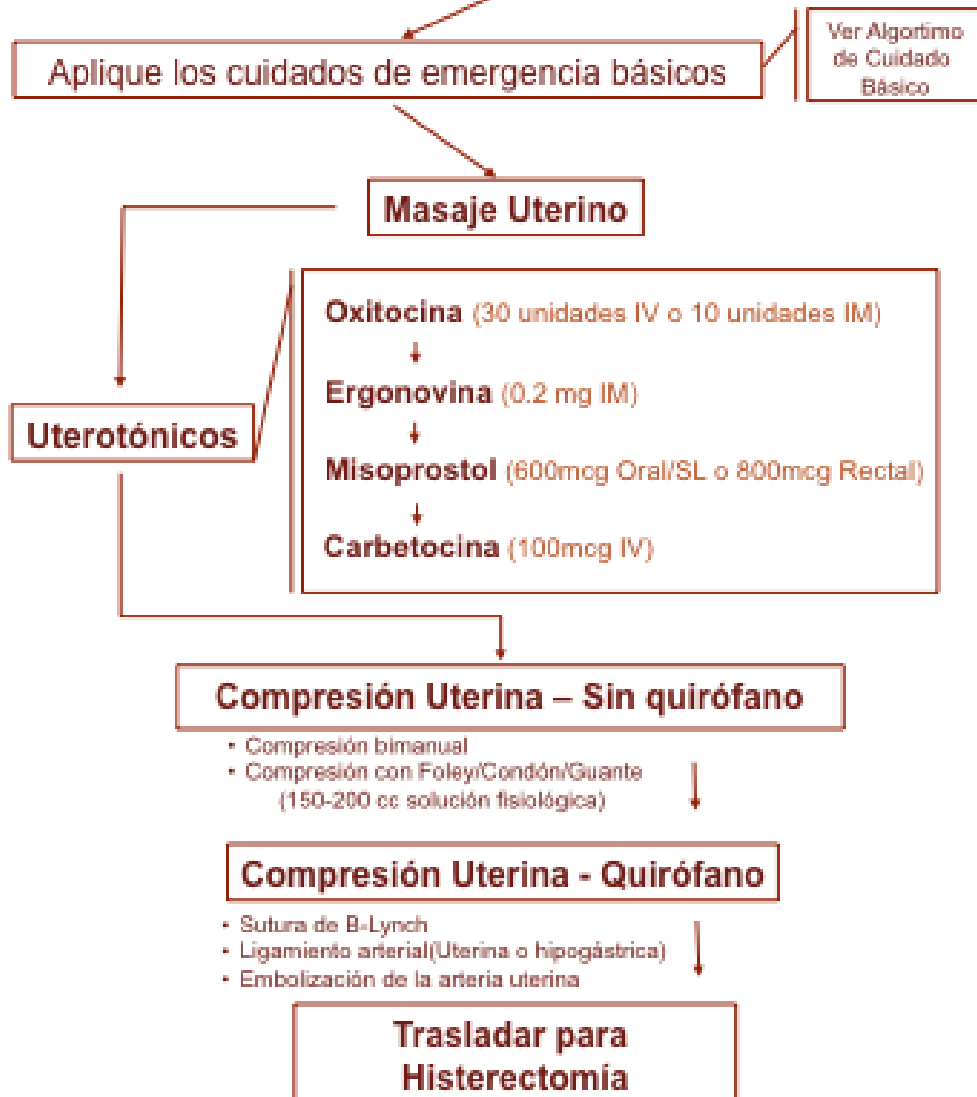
Aplique los cuidados de emergencia básicos

Ver Algortimo de Cuidado Básico

Masaje Uterino

Uterotónicos

Oxitocina (30 unidades IV o 10 unidades IM)

Ergonovina (0.2 mg IM)

Misoprostol (600mcg Oral/SL o 800mcg Rectal)

Carbetocina (100mcg IV)

Compresión Uterina – Sin quirófano

• Compresión bimanual
• Compresión con Foley/Condón/Guante (150-200 cc solución fisiológica)

Compresión Uterina - Quirófano

• Sutura de B-Lynch
• Ligamiento arterial(Uterina o hipogástrica)
• Embolización de la arteria uterina

Trasladar para Histerectomia